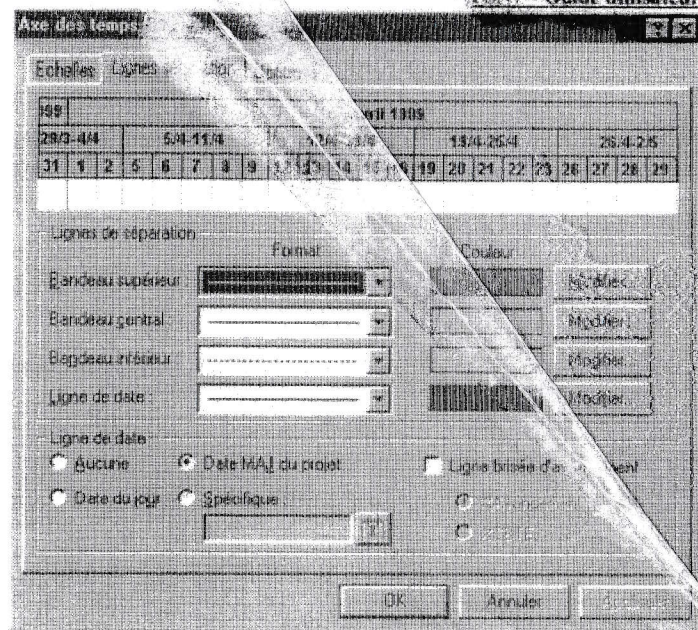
Guide utilisateur

Axe des temps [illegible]

Echelles Lignes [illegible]

| 199 | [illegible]il 1999 | | | |
|---|---|---|---|---|
| 29/3-4/4 | 5/4-11/4 | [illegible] | 19/4-25/4 | 26/4-2/5 |
| 31 1 2 | 5 6 7 8 9 | 12 13 14 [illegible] 16 | 19 20 21 22 23 | 26 27 28 29 |

Lignes de séparation

Format

Couleur

Bandeau supérieur : Modifier...

Bandeau central : Modifier...

Bandeau inférieur : Modifier...

Ligne de date : Modifier...

Ligne de date

Aucune

Date MAJ du projet

Ligne brisée d'avancement

Date du jour

Spécifique :

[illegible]

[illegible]

OK Annuler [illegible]